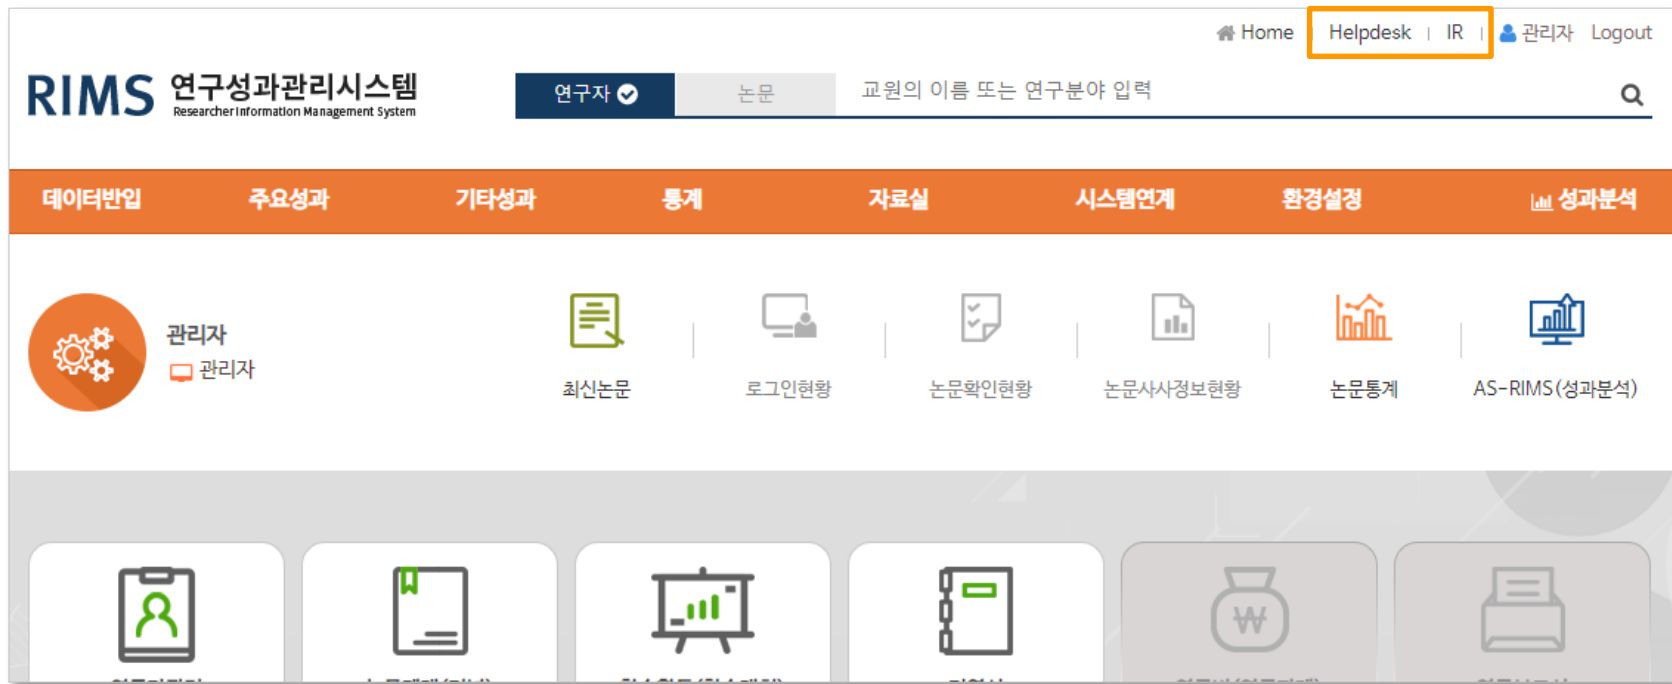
Home Helpdesk | IR | 관리자 Logout

RIMS 연구성과관리시스템 Researcher Information Management System

연구자 논문 교원의 이름 또는 연구분야 입력

데이터반입 주요성과 기타성과 통계 자료실 시스템연계 환경설정 성과분석

관리자
관리자

최신논문 로그인현황 논문확인현황 논문사사정보현황 논문통계 AS-RIMS(성과분석)

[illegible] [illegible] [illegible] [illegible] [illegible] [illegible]